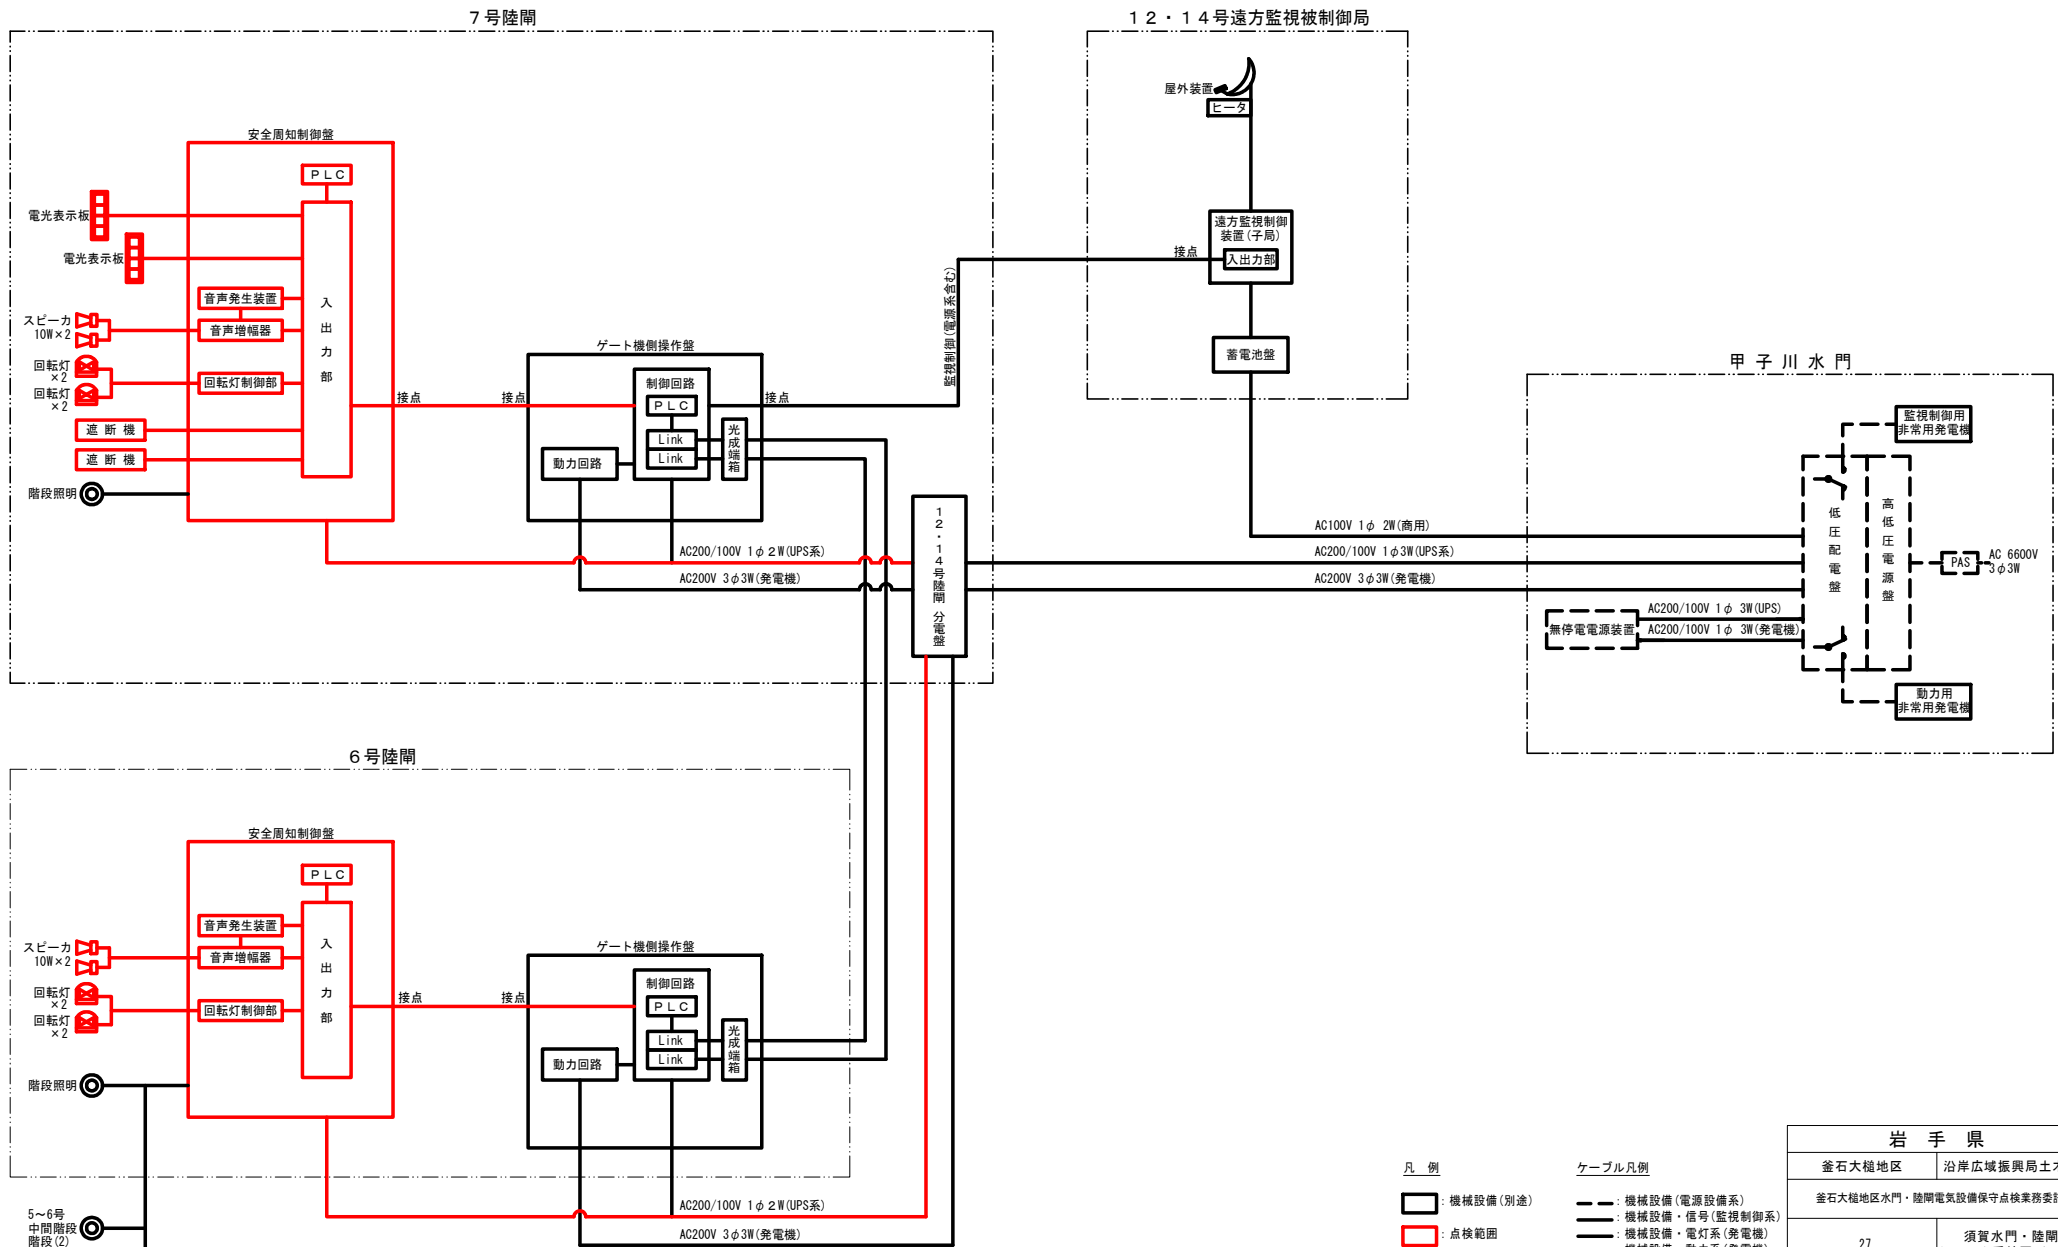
７号陸閘

１２・１４号遠方監視被制御局

安全周知制御盤

ＰＬＣ

電光表示板

電光表示板

音声発生装置

スピーカ
10W×2

音声増幅器

入
出
力
部

回転灯
×2

回転灯
×2

回転灯制御部

遮 断 機

遮 断 機

階段照明

接点

接点

ゲート機側操作盤

制御回路

ＰＬＣ

Link

Link

光
成
端
箱

動力回路

接点

監視制御(電源系含む)

屋外装置

ヒータ

遠方監視制御
装置(子局)

接点

入出力部

蓄電池盤

甲 子 川 水 門

監視制御用
非常用発電機

低
圧
配
電
盤

高
低
圧
電
源
盤

PAS

AC 6600V
3φ3W

AC100V 1φ 2W(商用)

AC200/100V 1φ3W(UPS系)

AC200V 3φ3W(発電機)

AC200/100V 1φ2W(UPS系)

AC200V 3φ3W(発電機)

１
２
・
１
４
号
陸
閘
分
電
盤

無停電電源装置

AC200/100V 1φ 3W(UPS)

AC200/100V 1φ 3W(発電機)

動力用
非常用発電機

６号陸閘

安全周知制御盤

ＰＬＣ

音声発生装置

スピーカ
10W×2

音声増幅器

入
出
力
部

回転灯
×2

回転灯
×2

回転灯制御部

接点

接点

ゲート機側操作盤

制御回路

ＰＬＣ

Link

Link

光
成
端
箱

動力回路

階段照明

5～6号
中間階段
階段(2)

AC200/100V 1φ2W(UPS系)

AC200V 3φ3W(発電機)

凡 例

: 機械設備(別途)

: 点検範囲

ケーブル凡例

: 機械設備(電源設備系)

: 機械設備・信号(監視制御系)

: 機械設備・電灯系(発電機)

岩 手 県

釜石大槌地区

沿岸広域振興局土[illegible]

釜石大槌地区水門・陸閘電気設備保守点検業務委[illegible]

27

須賀水門・陸閘